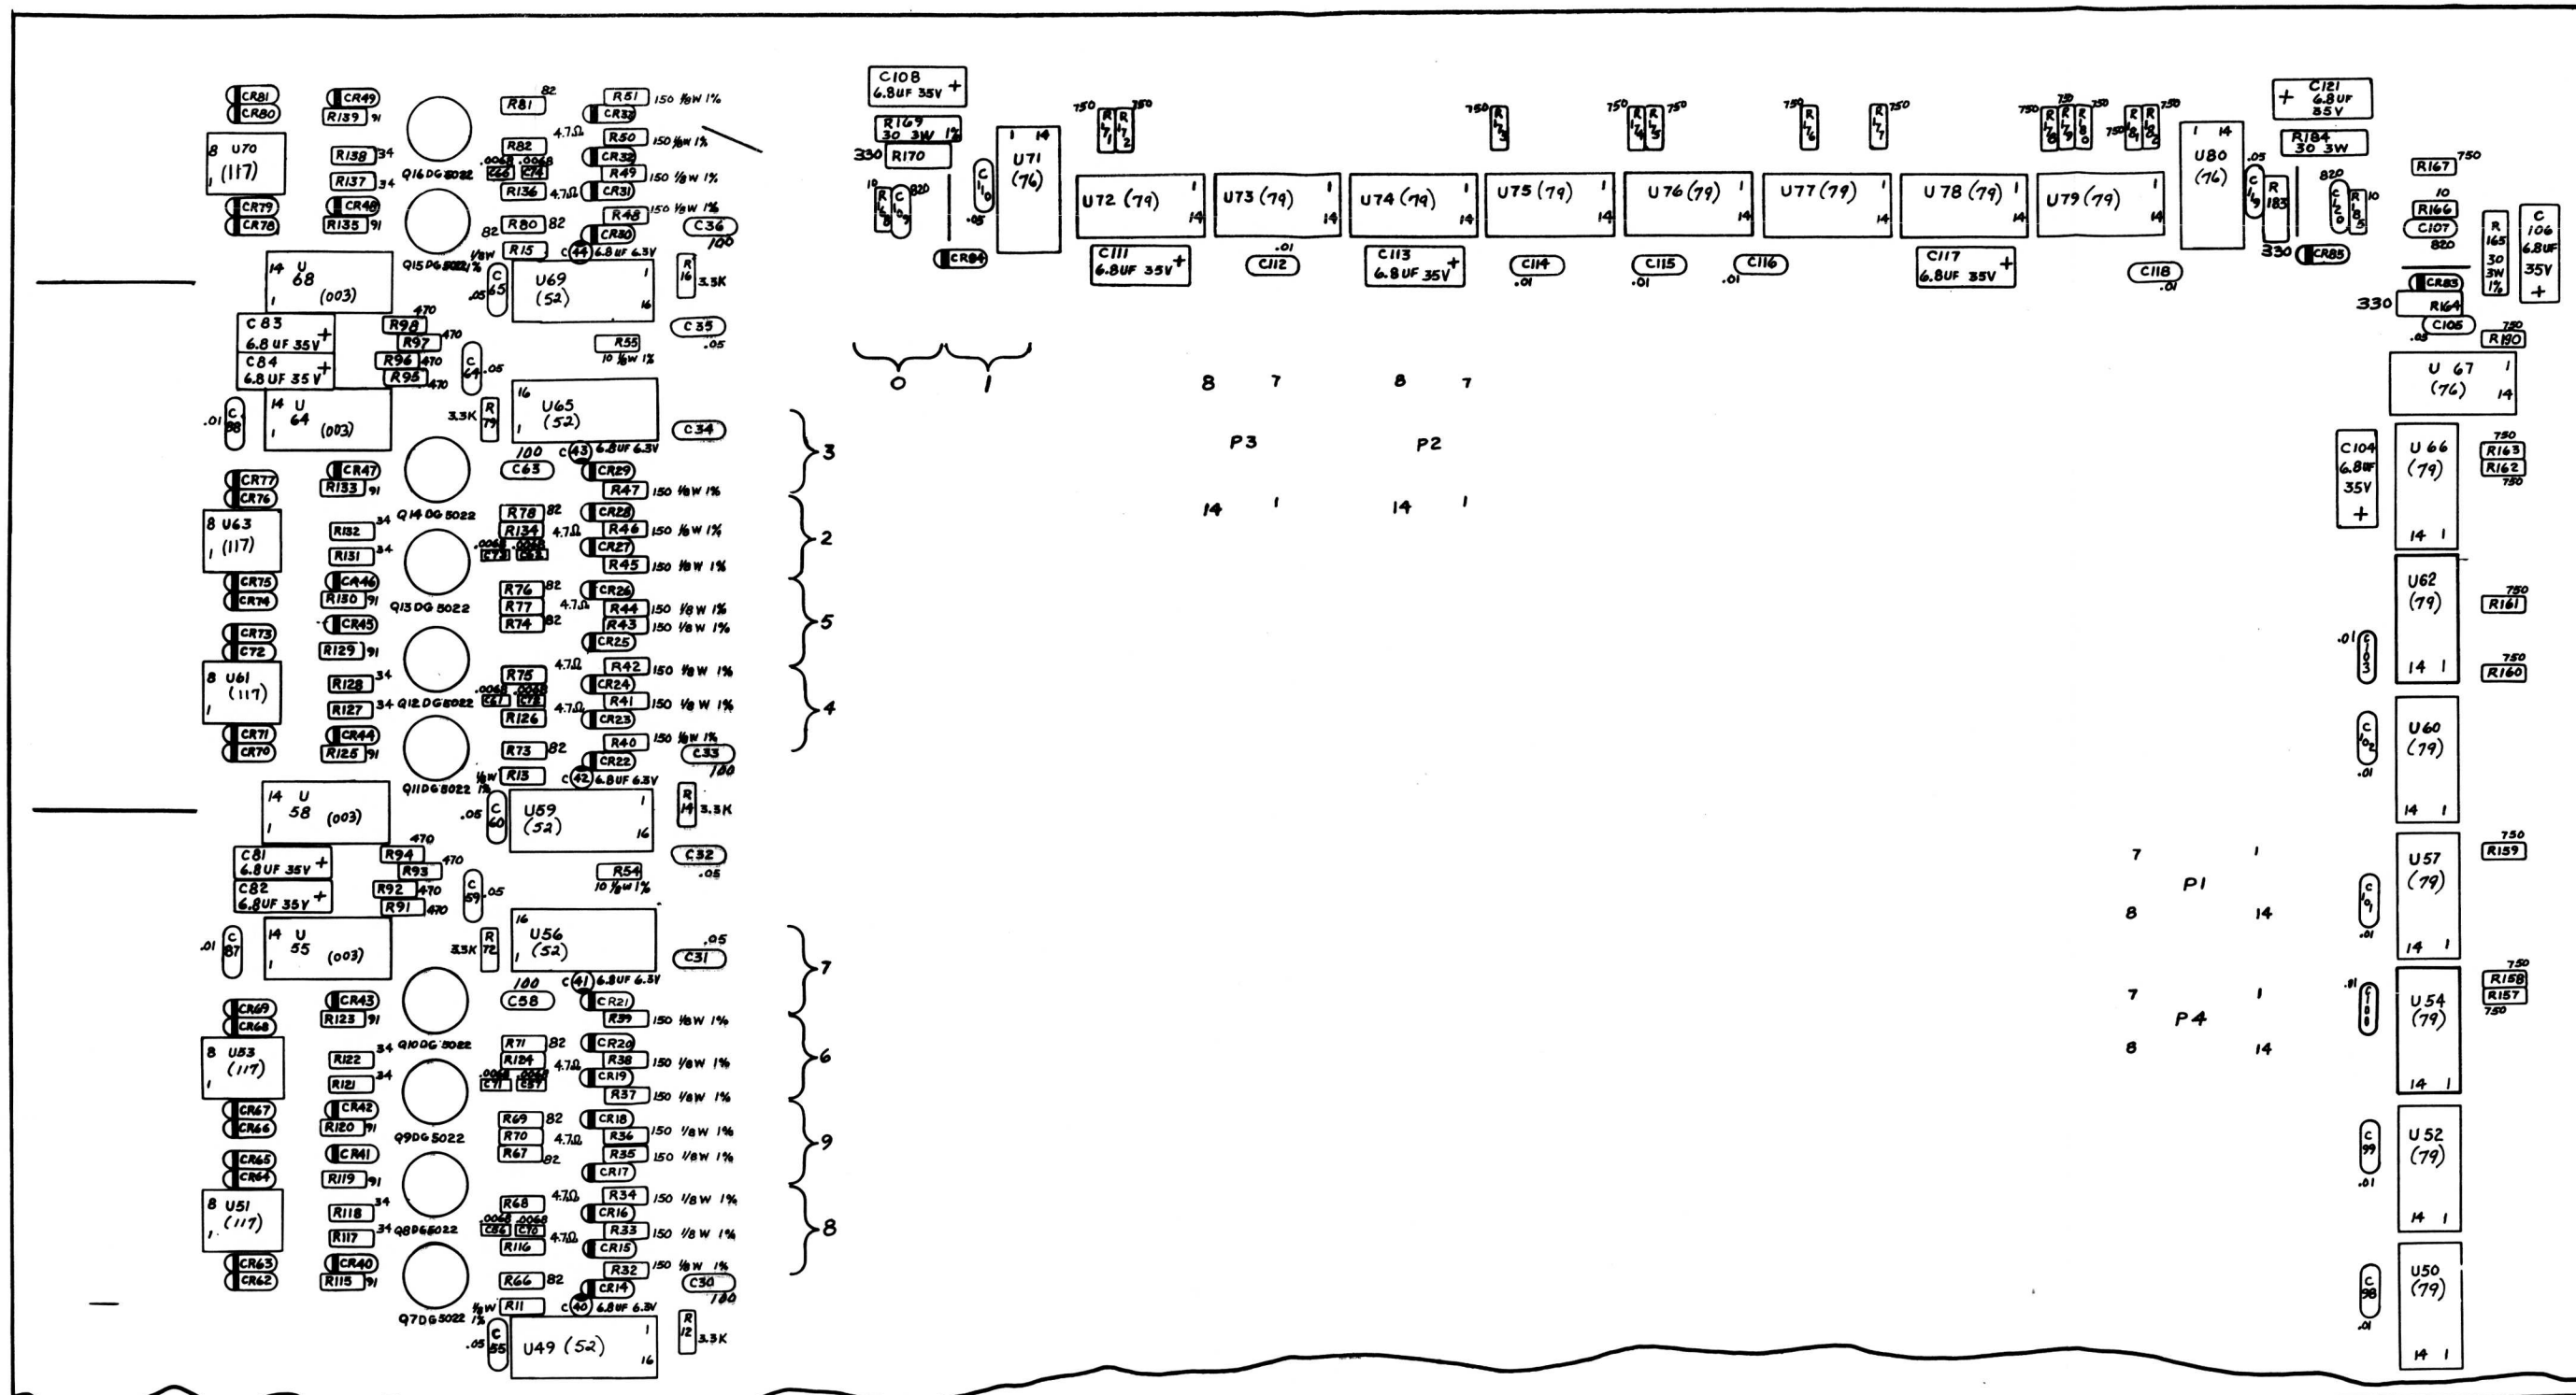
CR81
CR80
CR49
R139 91
U70
8
(117)
1
R138 34
R137 34
Q16 DG 5022
CR79
CR78
CR48
R135 91
R81 82
R82
.0068 .0068
C66 C74
R136 4.7Ω
R80 82
82
R15
1/8W
Q15 DG 5022 1%
R51 150 1/8W 1%
4.7Ω CR33
R50 150 1/8W 1%
CR32
R49 150 1/8W 1%
4.7Ω CR31
R48 150 1/8W 1%
CR30
C36
100
C 44 6.8UF 6.3V
R16 3.5K
14 U 68
1 (003)
C65 .05
U69 (52)
1 16
C35 .05
R55 10 1/8W 1%
C83 6.8 UF 35V +
C84 6.8 UF 35V +
R98 470
R97 470
R96 470
R95 470
C64 .05
14 U 64
1 (003)
.01 C88
3.3K R79
16 U65 (52) 1
C34
100 C43 6.8UF 6.3V
C63
CR29
R47 150 1/8W 1%
CR77
CR76
CR47
R133 91
8 U63
1 (117)
R132 34
R131 34
Q14 DG 5022
R78 82
R134 4.7Ω
.0068 .0068
C73 C65
CR28
R46 150 1/8W 1%
CR27
R45 150 1/8W 1%
CR75
CR74
CR46
R130 91
Q13 DG 5022
R76 82
R77 4.7Ω
R74 82
CR26
R44 150 1/8W 1%
R43 150 1/8W 1%
CR25
CR73
C72
CR45
R129 91
8 U61
(117)
1
R128 34
R127 34 Q12 DG 5022
R75
.0068 .0068
C67 C78
R126
4.7Ω
R42 150 1/8W 1%
CR24
4.7Ω R41 150 1/8W 1%
CR23
CR71
CR70
CR44
R125 91
Q11 DG 5022 1%
R73 82
R13 1/8W
R40 150 1/8W 1%
C33 100
CR22
C42 6.8UF 6.3V
R14 3.3K
14 U 58
1 (003)
.05 C60
U59 (52)
1 16
C32 .05
R54 10 1/8W 1%
C81 6.8UF 35V +
C82 6.8UF 35V +
R94 470
R93 470
R92 470
R91 470
C59 .05
.01 C87
14 U 55
1 (003)
3.5K R72
16 U56 (52) 1
.05 C31
100 C41 6.8UF 6.3V
C58
CR21
R39 150 1/8W 1%
CR69
CR68
CR43
R123 91
8 U53
(117)
1
R122 34
R121 34
Q10 DG 5022
R71 82
R124 4.7Ω
.0068 .0068
C71 C57
CR20
R38 150 1/8W 1%
CR19
R37 150 1/8W 1%
CR67
CR66
CR42
R120 91
Q9 DG 5022
R69 82
R70 4.7Ω
R67 82
CR18
R36 150 1/8W 1%
R35 150 1/8W 1%
CR17
CR65
CR64
CR41
R119 91
8 U51
1 (117)
R118 34
R117 34 Q8 DG 5022
R68 4.7Ω
.0068 .0068
C86 C70
R116
4.7Ω
R34 150 1/8W 1%
CR16
R33 150 1/8W 1%
CR15
CR63
CR62
CR40
R115 91
R66 82
R11 1/8W
Q7 DG 5022 1%
R32 150 1/8W 1%
CR14
C30 100
C40 6.8UF 6.3V
R12 3.3K
.05 C55
U49 (52)
1 16
3
2
5
4
7
6
9
8
C108 6.8UF 35V +
R169 30 3W 1%
330 R170
10 R168
C102 820
C110 .05
CR84
1 14 U71 (76)
0 1
750 R171 R172 750
U72 (79) 1 14
C111 6.8UF 35V +
U73 (79) 1 14
.01 C112
750 R173
U74 (79) 1 14
C113 6.8UF 35V +
750 R174 R175 750
U75 (79) 1 14
C114 .01
750 R176
U76 (79) 1 14
C115 .01
C116 .01
R177 750
U77 (79) 1 14
U 78 (79) 1 14
C117 6.8UF 35V +
750 R178 R179 R180 750
750 R181 R182 750
U79 (79) 1 14
C118 .01
1 14 U80 (76)
+ C121 6.8UF 35V
R184 30 3W
.05 C119
R 183
330 CR85
820 C120 R185 10
R167 750
10 R166
C107 820
R 165 30 3W 1%
C 106 6.8UF 35V +
CR83
330 R164
C105 .05
750 R190
U 67 (76) 1 14
8 7 8 7
P3 P2
14 1 14 1
C104 6.8UF 35V +
U 66 (79) 14 1
750 R163 R162 750
U62 (79) 14 1
750 R161
.01 C103
750 R160
U60 (79) 14 1
C102 .01
U57 (79) 14 1
750 R159
C101 .01
7 1
P1
8 14
.01 C100
U54 (79) 14 1
750 R158 R157 750
7 1
P4
8 14
C99 .01
U52 (79) 14 1
C98 .01
U50 (79) 14 1